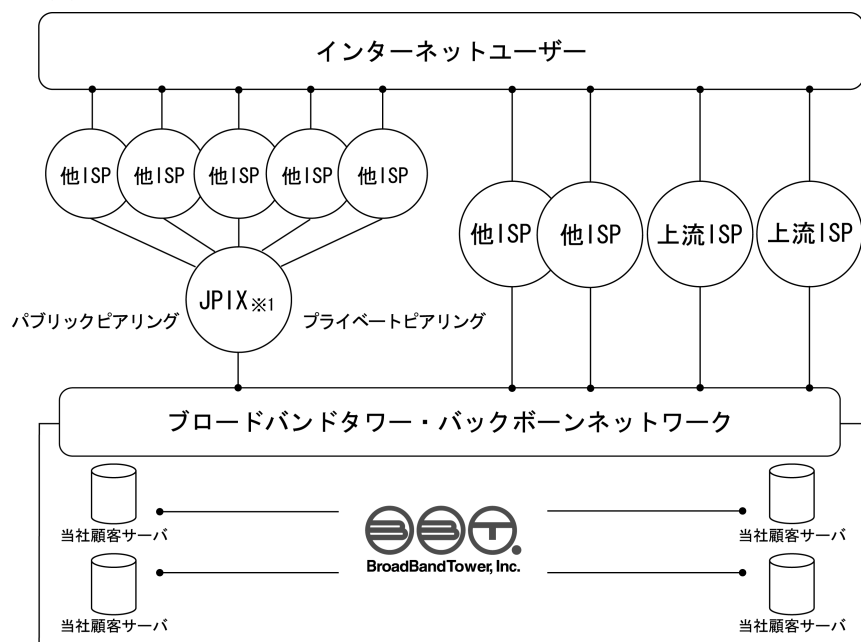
インターネットユーザー

他ISP

他ISP

他ISP

他ISP

他ISP

他ISP

他ISP

上流ISP

上流ISP

JPIX※1

パブリックピアリング

プライベートピアリング

ブロードバンドタワー・バックボーンネットワーク

当社顧客サーバ

当社顧客サーバ

BroadBandTower, Inc.

当社顧客サーバ

当社顧客サーバ